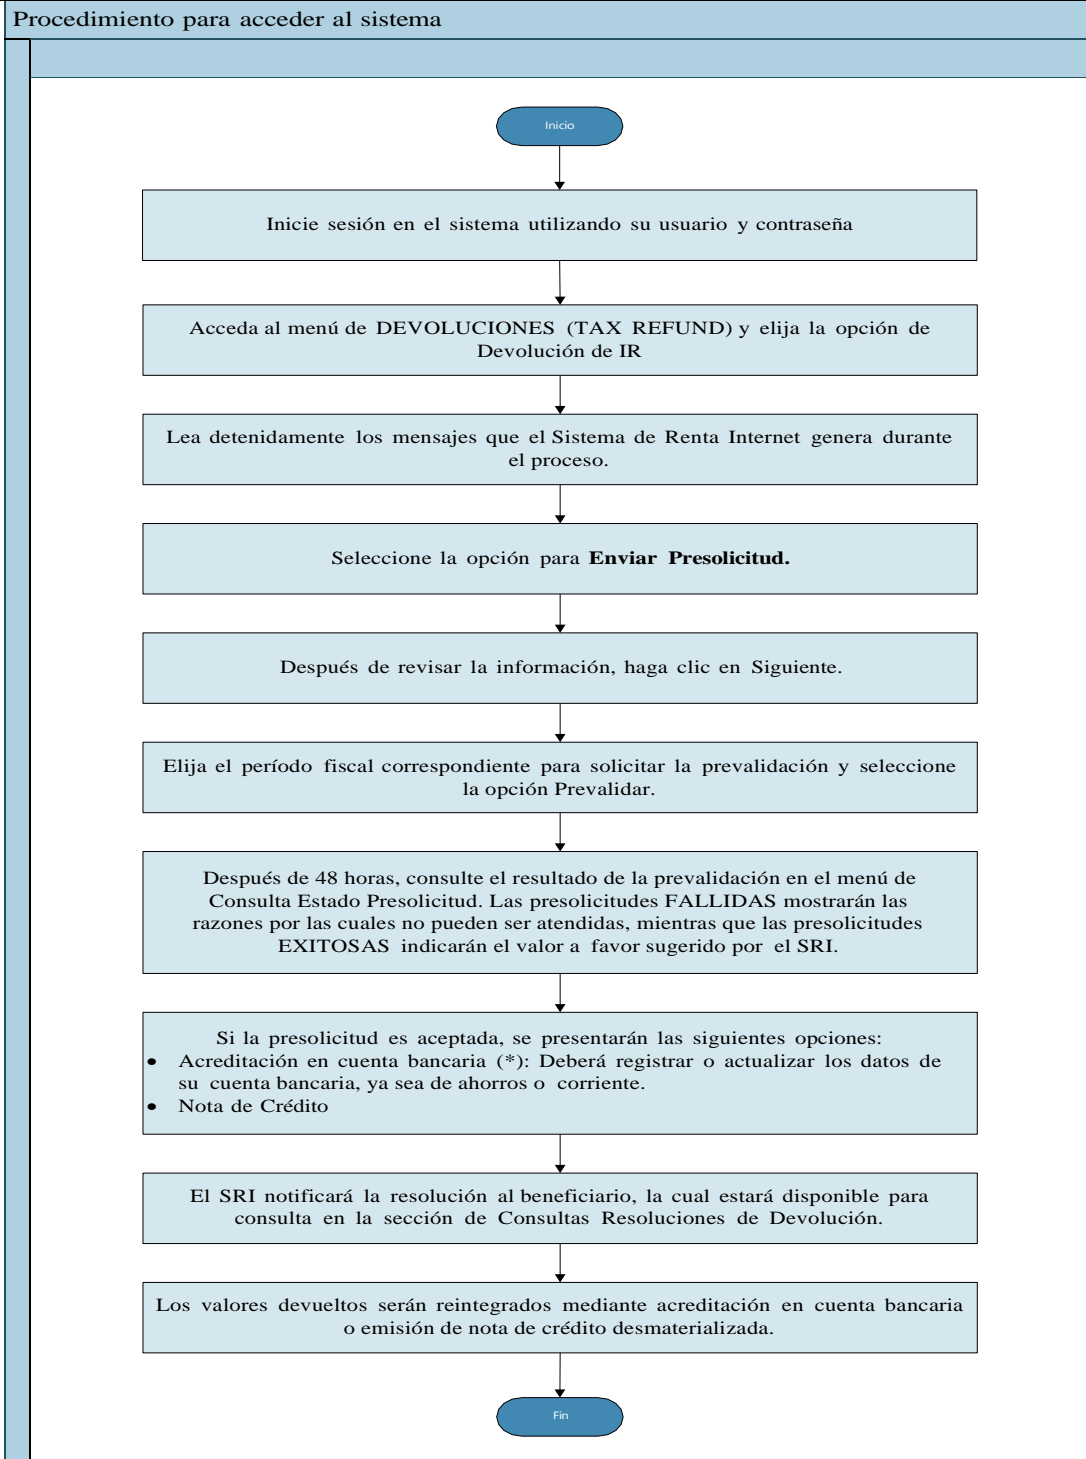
Procedimiento para acceder al sistema

Inicio

Inicie sesión en el sistema utilizando su usuario y contraseña

Acceda al menú de DEVOLUCIONES (TAX REFUND) y elija la opción de Devolución de IR

Lea detenidamente los mensajes que el Sistema de Renta Internet genera durante el proceso.

Seleccione la opción para **Enviar Presolicitud.**

Después de revisar la información, haga clic en Siguiente.

Elija el período fiscal correspondiente para solicitar la prevalidación y seleccione la opción Prevalidar.

Después de 48 horas, consulte el resultado de la prevalidación en el menú de Consulta Estado Presolicitud. Las presolicitudes FALLIDAS mostrarán las razones por las cuales no pueden ser atendidas, mientras que las presolicitudes EXITOSAS indicarán el valor a favor sugerido por el SRI.

Si la presolicitud es aceptada, se presentarán las siguientes opciones:
• Acreditación en cuenta bancaria (*): Deberá registrar o actualizar los datos de su cuenta bancaria, ya sea de ahorros o corriente.
• Nota de Crédito

El SRI notificará la resolución al beneficiario, la cual estará disponible para consulta en la sección de Consultas Resoluciones de Devolución.

Los valores devueltos serán reintegrados mediante acreditación en cuenta bancaria o emisión de nota de crédito desmaterializada.

Fin